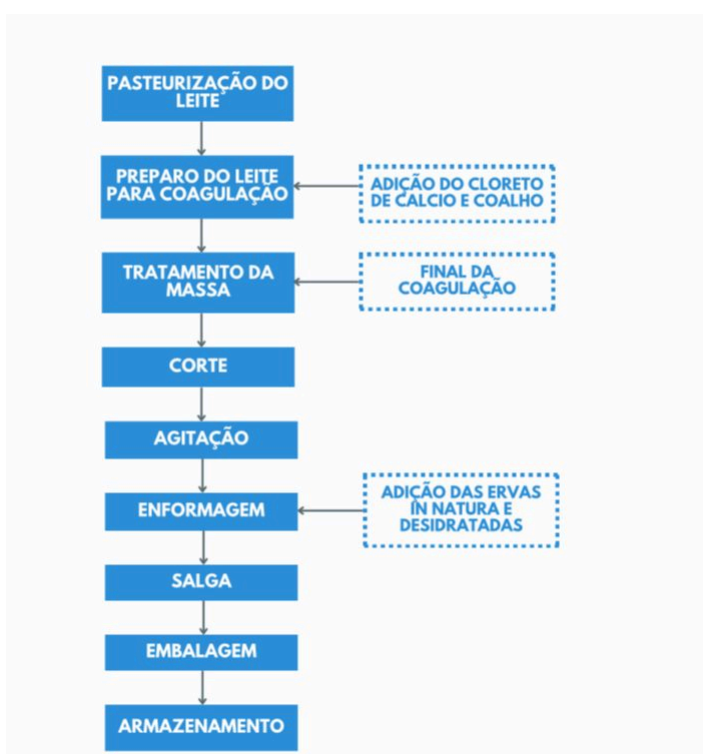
PASTEURIZAÇÃO DO LEITE

PREPARO DO LEITE PARA COAGULAÇÃO

ADIÇÃO DO CLORETO DE CALCIO E COALHO

TRATAMENTO DA MASSA

FINAL DA COAGULAÇÃO

CORTE

AGITAÇÃO

ENFORMAGEM

ADIÇÃO DAS ERVAS IN NATURA E DESIDRATADAS

SALGA

EMBALAGEM

ARMAZENAMENTO